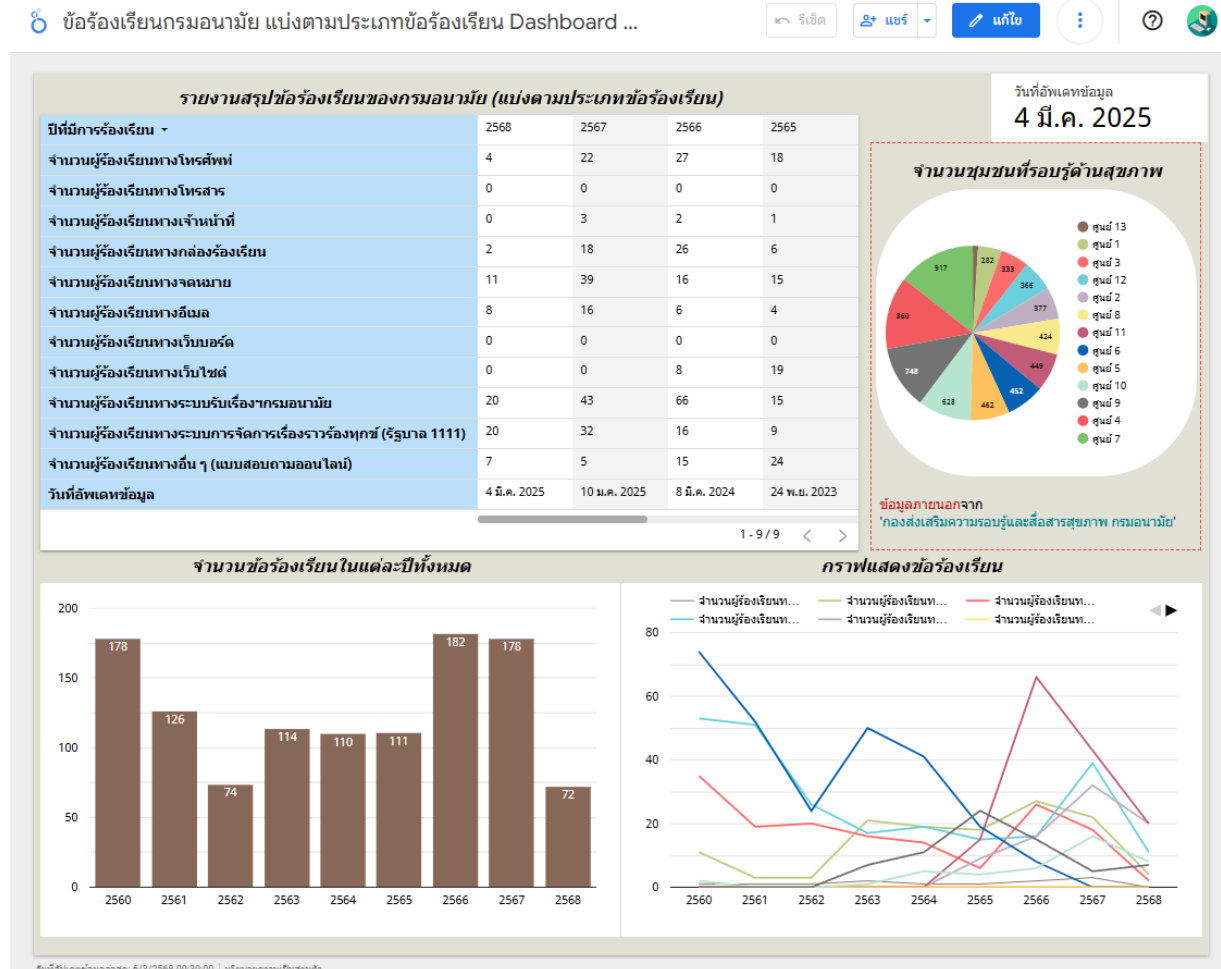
ข้อร้องเรียนกรมอนามัย แบ่งตามประเภทข้อร้องเรียน Dashboard ...

รีเซ็ต แชร์ แก้ไข

รายงานสรุปข้อร้องเรียนของกรมอนามัย (แบ่งตามประเภทข้อร้องเรียน)

| ปีที่มีการร้องเรียน | 2568 | 2567 | 2566 | 2565 |
|---|---|---|---|---|
| จำนวนผู้ร้องเรียนทางโทรศัพท์ | 4 | 22 | 27 | 18 |
| จำนวนผู้ร้องเรียนทางโทรสาร | 0 | 0 | 0 | 0 |
| จำนวนผู้ร้องเรียนทางเจ้าหน้าที่ | 0 | 3 | 2 | 1 |
| จำนวนผู้ร้องเรียนทางกล่องร้องเรียน | 2 | 18 | 26 | 6 |
| จำนวนผู้ร้องเรียนทางจดหมาย | 11 | 39 | 16 | 15 |
| จำนวนผู้ร้องเรียนทางอีเมล | 8 | 16 | 6 | 4 |
| จำนวนผู้ร้องเรียนทางเว็บบอร์ด | 0 | 0 | 0 | 0 |
| จำนวนผู้ร้องเรียนทางเว็บไซต์ | 0 | 0 | 8 | 19 |
| จำนวนผู้ร้องเรียนทางระบบรับเรื่องจากรมอนามัย | 20 | 43 | 66 | 15 |
| จำนวนผู้ร้องเรียนทางระบบการจัดการเรื่องราวร้องทุกข์ (รัฐบาล 1111) | 20 | 32 | 16 | 9 |
| จำนวนผู้ร้องเรียนทางอื่น ๆ (แบบสอบถามออนไลน์) | 7 | 5 | 15 | 24 |
| วันที่อัพเดทข้อมูล | 4 มี.ค. 2025 | 10 ม.ค. 2025 | 8 มี.ค. 2024 | 24 พ.ย. 2023 |

1 - 9 / 9

วันที่อัพเดทข้อมูล
4 มี.ค. 2025

จำนวนชุมชนที่รอบรู้ด้านสุขภาพ

282 333 366 377 424 449 452 462 628 748 860 917

ศูนย์ 13
ศูนย์ 1
ศูนย์ 3
ศูนย์ 12
ศูนย์ 2
ศูนย์ 8
ศูนย์ 11
ศูนย์ 6
ศูนย์ 5
ศูนย์ 10
ศูนย์ 9
ศูนย์ 4
ศูนย์ 7

ข้อมูลภายนอกจาก
'กองส่งเสริมความรอบรู้และสื่อสารสุขภาพ กรมอนามัย'

จำนวนข้อร้องเรียนในแต่ละปีทั้งหมด

200
150
100
50
0

178 126 74 114 110 111 182 178 72

2560 2561 2562 2563 2564 2565 2566 2567 2568

กราฟแสดงข้อร้องเรียน

จำนวนผู้ร้องเรียนท... จำนวนผู้ร้องเรียนท... จำนวนผู้ร้องเรียนท...
จำนวนผู้ร้องเรียนท... จำนวนผู้ร้องเรียนท... จำนวนผู้ร้องเรียนท...

80
60
40
20
0

2560 2561 2562 2563 2564 2565 2566 2567 2568

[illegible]